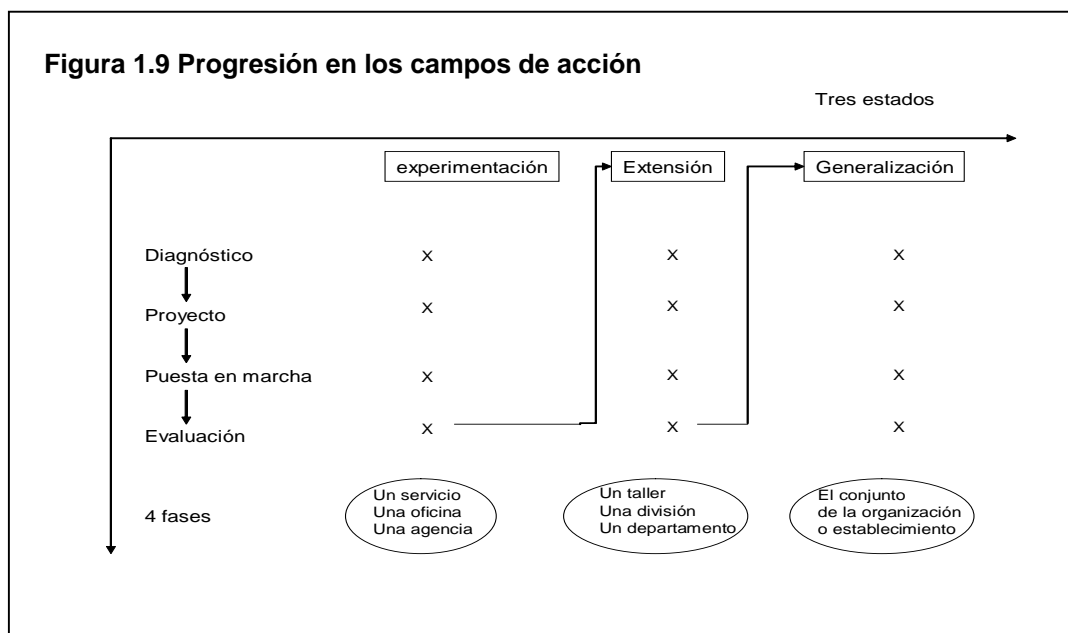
**Figura 1.9 Progresión en los campos de acción**

Tres estados

| | experimentación | Extensión | Generalización |
|---|---|---|---|
| Diagnóstico | x | x | x |
| Proyecto | x | x | x |
| Puesta en marcha | x | x | x |
| Evaluación | x | x | x |
| 4 fases | Un servicio Una oficina Una agencia | Un taller Una división Un departamento | El conjunto de la organización o establecimiento |